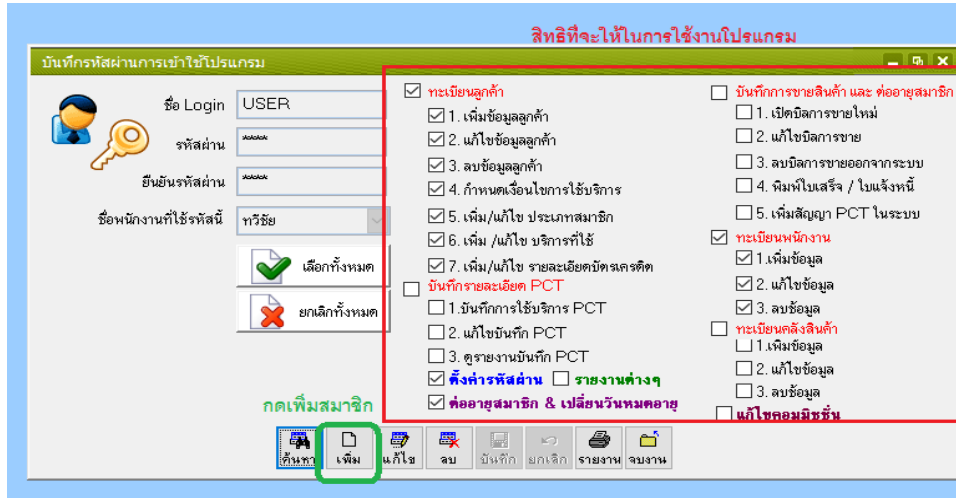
สิทธิที่จะให้ในการใช้งานโปรแกรม

บันทึกรหัสผ่านการเข้าใช้โปรแกรม

ชื่อ Login USER
รหัสผ่าน ****
ยืนยันรหัสผ่าน ****
ชื่อพนักงานที่ใช้รหัสนี้ ทวีชัย

เลือกทั้งหมด
ยกเลิกทั้งหมด

☑ ทะเบียนลูกค้า
☑ 1. เพิ่มข้อมูลลูกค้า
☑ 2. แก้ไขข้อมูลลูกค้า
☑ 3. ลบข้อมูลลูกค้า
☑ 4. กำหนดเงื่อนไขการใช้บริการ
☑ 5. เพิ่ม/แก้ไข ประเภทสมาชิก
☑ 6. เพิ่ม /แก้ไข บริการที่ใช้
☑ 7. เพิ่ม/แก้ไข รายละเอียดบัตรเครดิต
☐ บันทึกรายละเอียด PCT
☐ 1.บันทึกการใช้บริการ PCT
☐ 2. แก้ไขบันทึก PCT
☐ 3. ดูรายงานบันทึก PCT
☑ ตั้งค่ารหัสผ่าน ☐ รายงานต่างๆ
☑ ต่ออายุสมาชิก & เปลี่ยนวันหมดอายุ

☐ บันทึกการขายสินค้า และ ต่ออายุสมาชิก
☐ 1. เปิดบิลการขายใหม่
☐ 2. แก้ไขบิลการขาย
☐ 3. ลบบิลการขายออกจากระบบ
☐ 4. พิมพ์ใบเสร็จ / ใบแจ้งหนี้
☐ 5. เพิ่มสัญญา PCT ในระบบ
☑ ทะเบียนพนักงาน
☑ 1.เพิ่มข้อมูล
☑ 2. แก้ไขข้อมูล
☑ 3. ลบข้อมูล
☐ ทะเบียนคลังสินค้า
☐ 1.เพิ่มข้อมูล
☐ 2. แก้ไขข้อมูล
☐ 3. ลบข้อมูล
☐ แก้ไขคอมมิชชั่น

กดเพิ่มสมาชิก

ค้นหา เพิ่ม แก้ไข ลบ บันทึก ยกเลิก รายงาน จบงาน